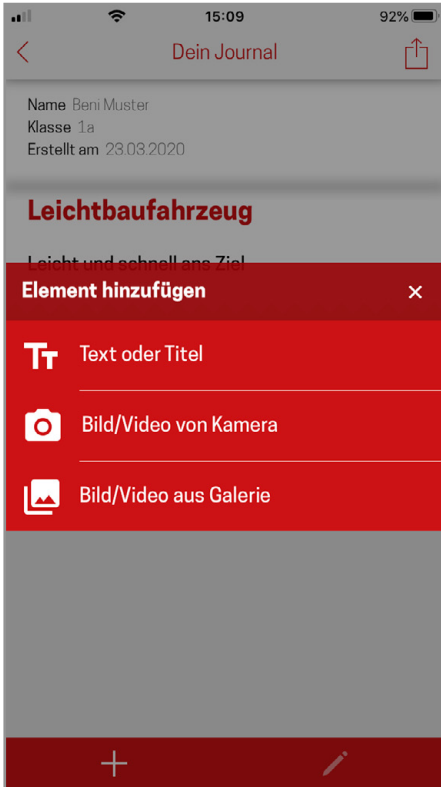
15:09 92%

Dein Journal

Name Beni Muster
Klasse 1a
Erstellt am 23.03.2020

Leichtbaufahrzeug

Leicht und schnell ans Ziel

Element hinzufügen ×

Text oder Titel

Bild/Video von Kamera

Bild/Video aus Galerie